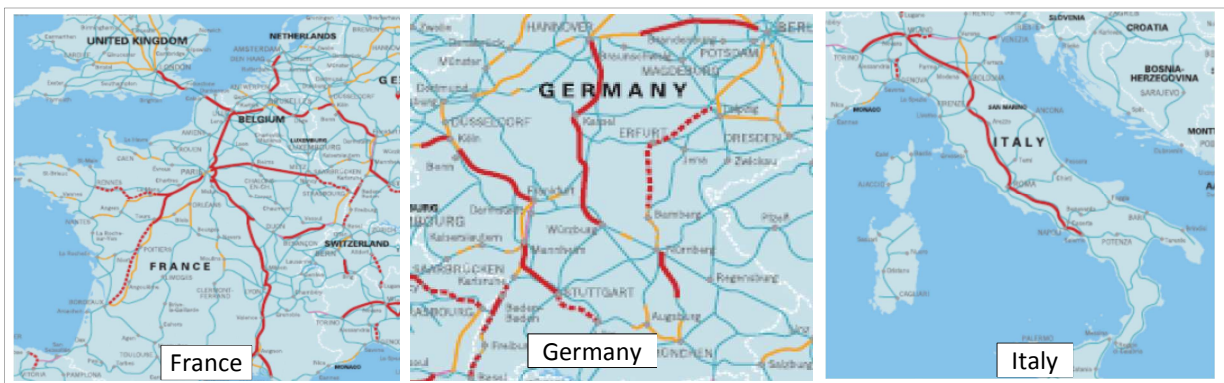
UNITED KINGDOM
NETHERLANDS
AMSTERDAM
LONDON
BELGIUM
LUXEMBOURG
PARIS
FRANCE
SWITZERLAND
France

HANNOVER
BERLIN
POTSDAM
MAGDEBURG
GERMANY
DÜSSELDORF
Köln
Bonn
Kassel
ERFURT
DRESDEN
Leipzig
Jena
Zwickau
Frankfurt
Bamberg
Würzburg
Nürnberg
Mannheim
Kaiserslautern
SAARBRÜCKEN
Karlsruhe
STUTTGART
Regensburg
Baden-Baden
Augsburg
Freiburg
MÜNCHEN
Salzburg
Germany

SLOVENIA
CROATIA
BOSNIA-HERZEGOVINA
SARAJEVO
TORINO
MONACO
BOLOGNA
SAN MARINO
ITALY
ROMA
NAPOLI
POTENZA
BARI
CAGLIARI
PALERMO
Italy